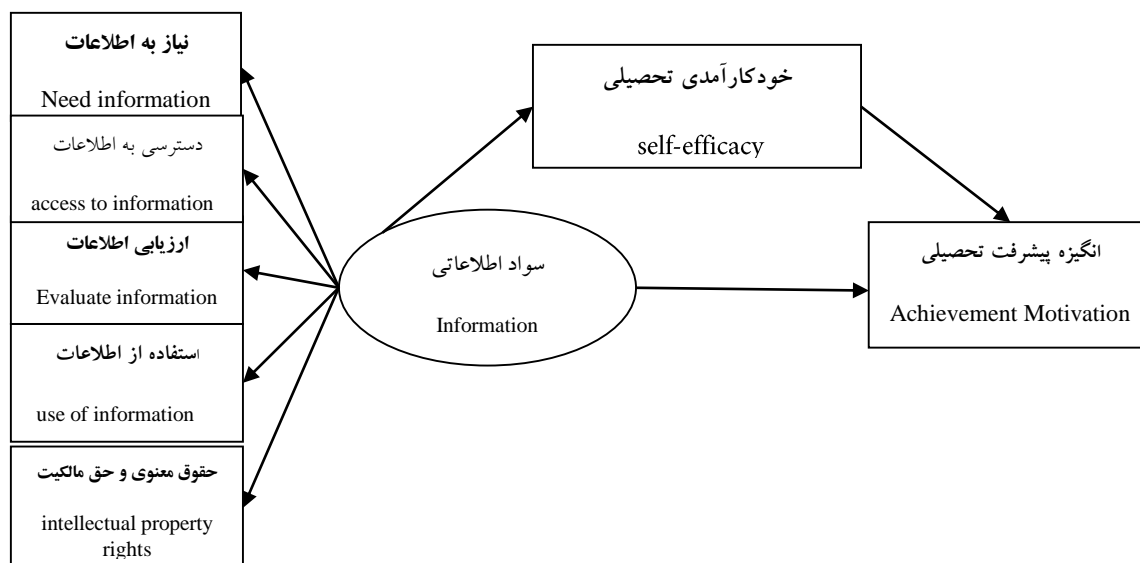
نیاز به اطلاعات

Need information

دسترسی به اطلاعات

access to information

ارزیابی اطلاعات

Evaluate information

استفاده از اطلاعات

use of information

حقوق معنوی و حق مالکیت

intellectual property rights

سواد اطلاعاتی

Information

خودکارآمدی تحصیلی

self-efficacy

انگیزه پیشرفت تحصیلی

Achievement Motivation